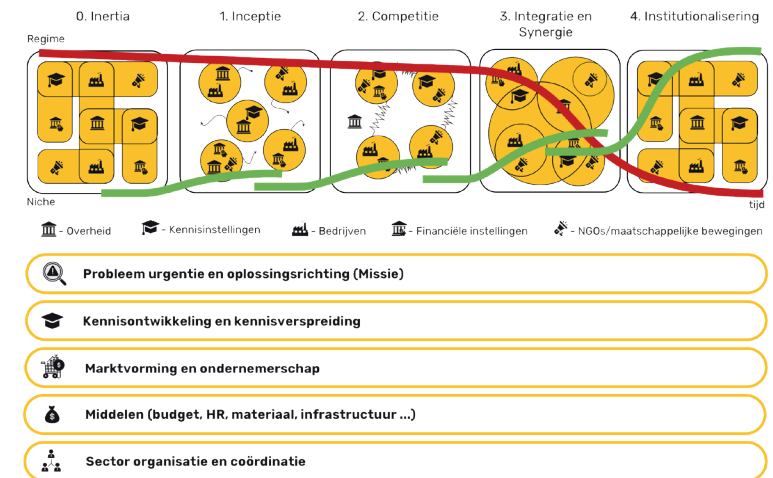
0. Inertia

1. Inceptie

2. Competitie

3. Integratie en Synergie

4. Institutionalisering

Regime

Niche

tijd

- Overheid - Kennisinstellingen - Bedrijven - Financiële instellingen - NGOs/maatschappelijke bewegingen

Probleem urgentie en oplossingsrichting (Missie)

Kennisontwikkeling en kennisverspreiding

Marktvorming en ondernemerschap

Middelen (budget, HR, materiaal, infrastructuur ...)

Sector organisatie en coördinatie